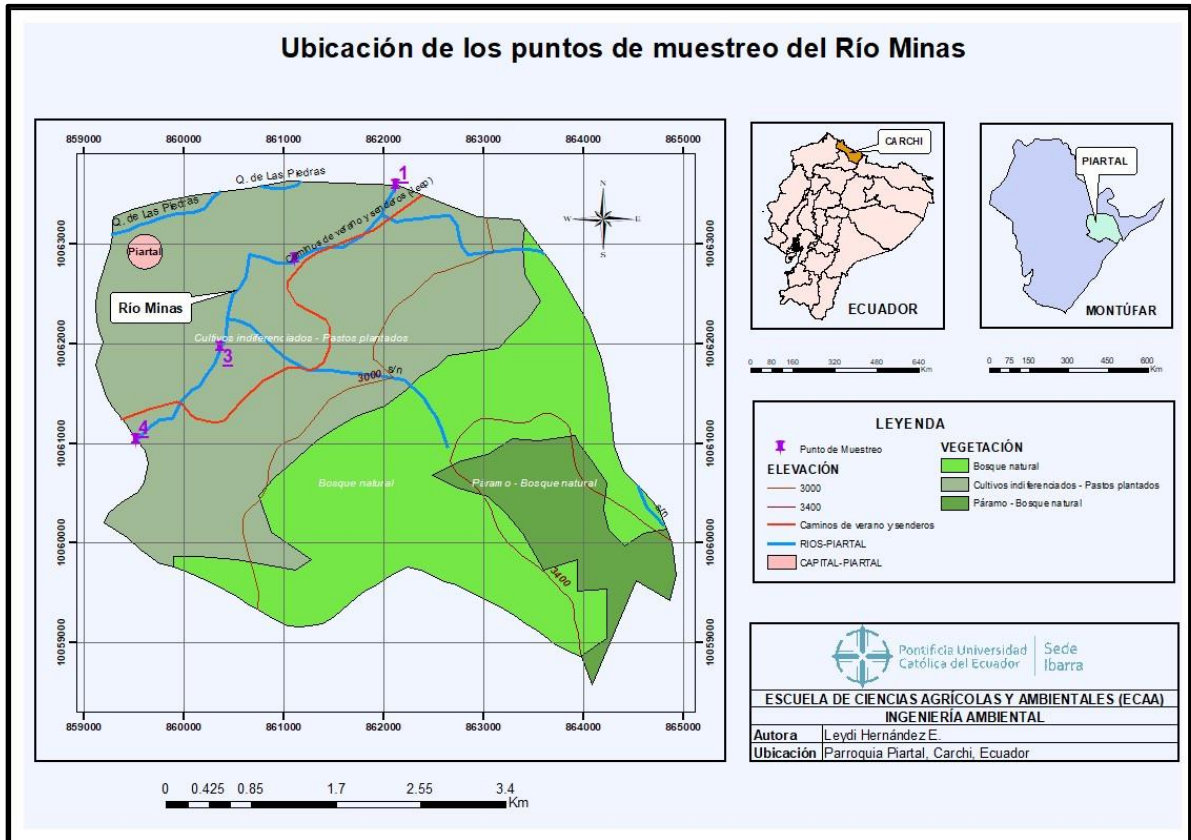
Ubicación de los puntos de muestreo del Río Minas

859000 860000 861000 862000 863000 864000 865000

10063000 10062000 10061000 10060000 10059000

Q. de Las Piedras
Q. de Las Piedras
1
2
Caminos de verano y senderos (Keep)
Piartal
Río Minas
Cultivos indiferenciados - Pastos plantados
3
3000
s/n
4
Bosque natural
Páramo - Bosque natural
3400
s/n

N
W E
S

0 0.425 0.85 1.7 2.55 3.4
Km

CARCHI
ECUADOR
0 80 160 320 480 640
Km

PIARTAL
MONTÚFAR
0 75 150 300 450 600
Km

LEYENDA
Punto de Muestreo
ELEVACIÓN
3000
3400
Caminos de verano y senderos
RIOS-PIARTAL
CAPITAL-PIARTAL
VEGETACIÓN
Bosque natural
Cultivos indiferenciados - Pastos plantados
Páramo - Bosque natural

Pontificia Universidad Católica del Ecuador | Sede Ibarra

| ESCUELA DE CIENCIAS AGRÍCOLAS Y AMBIENTALES (ECAA) | |
|---|---|
| INGENIERÍA AMBIENTAL | |
| Autora | Leydi Hernández E. |
| Ubicación | Parroquia Piartal, Carchi, Ecuador |